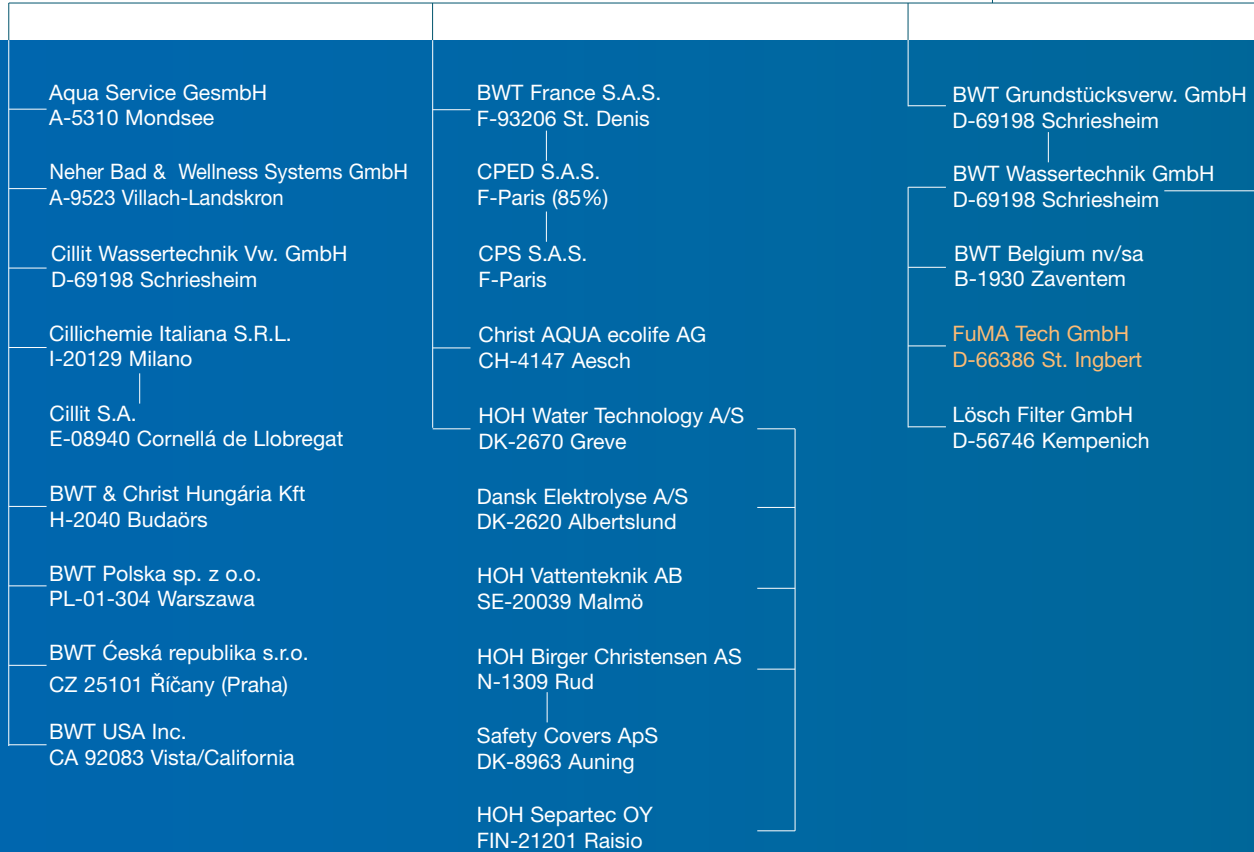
Aqua Service GesmbH
A-5310 Mondsee

Neher Bad & Wellness Systems GmbH
A-9523 Villach-Landskron

Cillit Wassertechnik Vw. GmbH
D-69198 Schriesheim

Cillichemie Italiana S.R.L.
I-20129 Milano

Cillit S.A.
E-08940 Cornellá de Llobregat

BWT & Christ Hungária Kft
H-2040 Budaörs

BWT Polska sp. z o.o.
PL-01-304 Warszawa

BWT Ćeská republika s.r.o.
CZ 25101 Říčany (Praha)

BWT USA Inc.
CA 92083 Vista/California

BWT France S.A.S.
F-93206 St. Denis

CPED S.A.S.
F-Paris (85%)

CPS S.A.S.
F-Paris

Christ AQUA ecolife AG
CH-4147 Aesch

HOH Water Technology A/S
DK-2670 Greve

Dansk Elektrolyse A/S
DK-2620 Albertslund

HOH Vattenteknik AB
SE-20039 Malmö

HOH Birger Christensen AS
N-1309 Rud

Safety Covers ApS
DK-8963 Auning

HOH Separtec OY
FIN-21201 Raisio

BWT Grundstücksverw. GmbH
D-69198 Schriesheim

BWT Wassertechnik GmbH
D-69198 Schriesheim

BWT Belgium nv/sa
B-1930 Zaventem

FuMA Tech GmbH
D-66386 St. Ingbert

Lösch Filter GmbH
D-56746 Kempenich